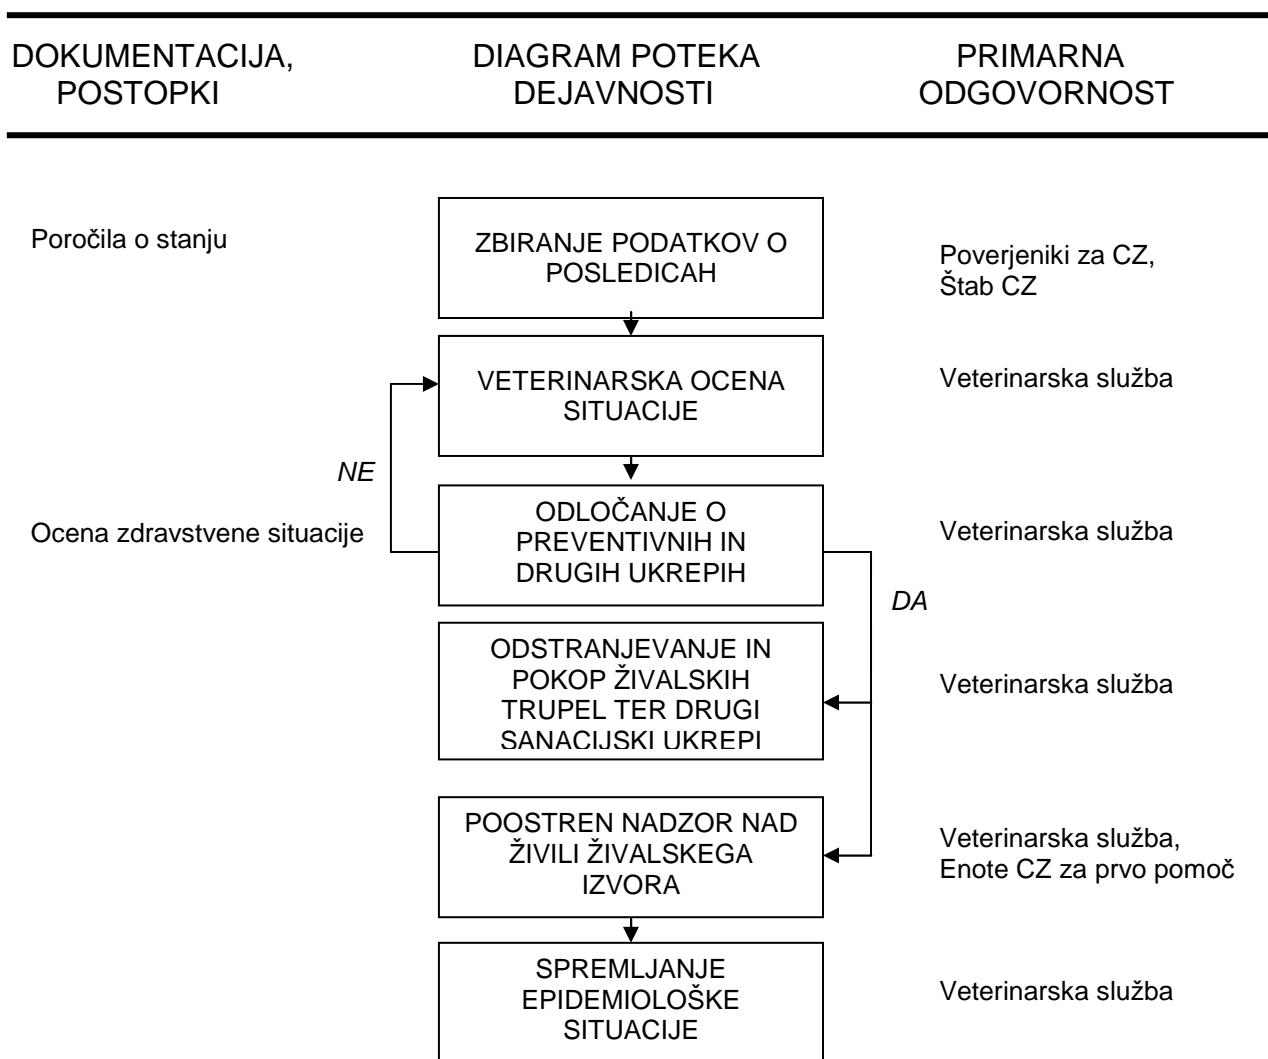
DOKUMENTACIJA, POSTOPKI

DIAGRAM POTEKA DEJAVNOSTI

PRIMARNA ODGOVORNOST

Poročila o stanju

ZBIRANJE PODATKOV O POSLEDICAH

Poverjeniki za CZ, Štab CZ

VETERINARSKA OCENA SITUACIJE

Veterinarska služba

NE

Ocena zdravstvene situacije

ODLOČANJE O PREVENTIVNIH IN DRUGIH UKREPIH

Veterinarska služba

DA

ODSTRANJEVANJE IN POKOP ŽIVALSKIH TRUPEL TER DRUGI SANACIJSKI UKREPI

Veterinarska služba

POOSTREN NADZOR NAD ŽIVILI ŽIVALSKEGA IZVORA

Veterinarska služba, Enote CZ za prvo pomoč

SPREMLJANJE EPIDEMIOLOŠKE SITUACIJE

Veterinarska služba